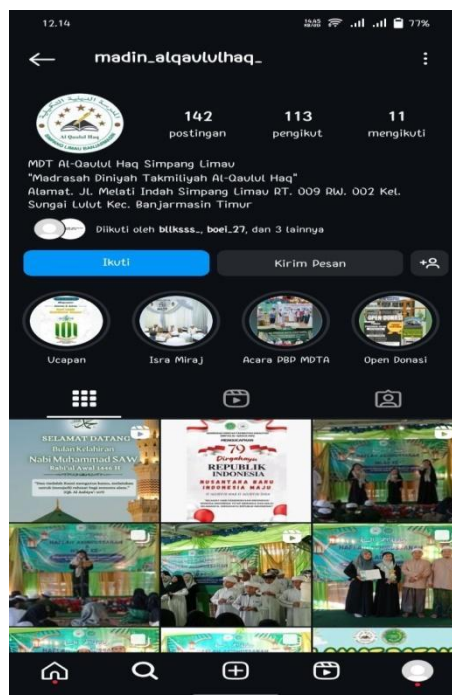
12.14 77%

madin_alqaulvlhaq_

142 postingan
113 pengikut
11 mengikuti

MDT Al-Qaulul Haq Simpang Limau
"Madrasah Diniyah Takmiliyah Al-Qaulul Haq"
Alamat. Jl. Melati Indah Simpang Limau RT. 009 RW. 002 Kel. Sungai Lulut Kec. Banjarmasin Timur

Diikuti oleh bllksss_, boel_27, dan 3 lainnya

Ikuti
Kirim Pesan

Ucapan
Isra Miraj
Acara PBP MDTA
Open Donasi

SELAMAT DATANG
Bulan Kelahiran
Nabi Muhammad SAW
Rabi'ul Awal 1446 H

79
Dirgahayu
REPUBLIK INDONESIA
NUSANTARA BARU INDONESIA MAJU